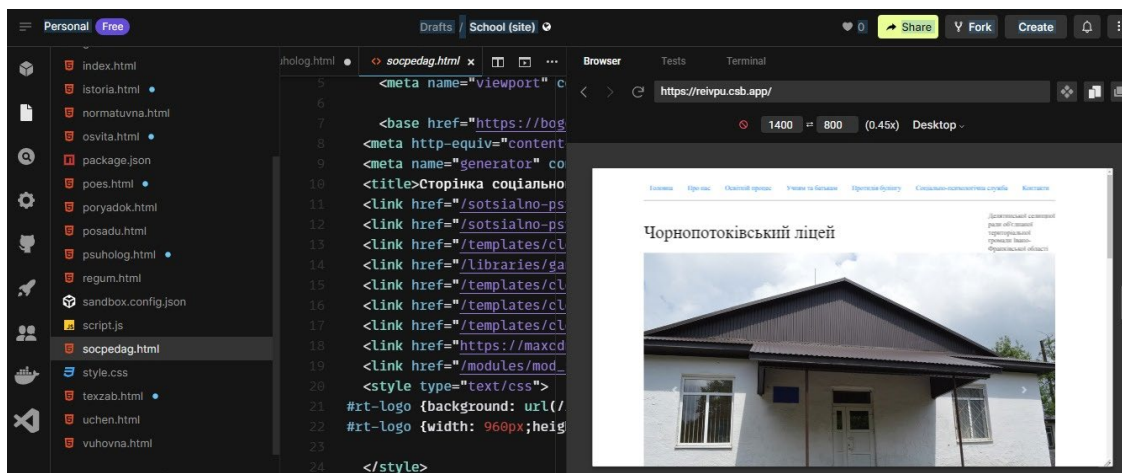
Personal Free

Drafts / School (site)

0 Share Fork Create

index.html
istoria.html
normatuvna.html
osvita.html
package.json
poes.html
poryadok.html
posadu.html
psuholog.html
regum.html
sandbox.config.json
script.js
socpedag.html
style.css
texzab.html
uchen.html
vuhovna.html

uholog.html socpedag.html

5 <meta name="viewport" c
6
7 <base href="https://bog
8 <meta http-equiv="content
9 <meta name="generator" co
10 <title>Сторінка соціально
11 <link href="/sotsialno-ps
12 <link href="/sotsialno-ps
13 <link href="/templates/cl
14 <link href="/libraries/ga
15 <link href="/templates/cl
16 <link href="/templates/cl
17 <link href="/templates/cl
18 <link href="https://maxcd
19 <link href="/modules/mod_
20 <style type="text/css">
21 #rt-logo {background: url(/
22 #rt-logo {width: 960px;heig
23
24 </style>

Browser Tests Terminal

https://reivpu.csb.app/

1400 ⇄ 800 (0.45x) Desktop

Головна Про нас Освітній процес Учням та батькам Протидія булінгу Соціально-психологічна служба Контакти

Чорнопотоківський ліцей

Делятинської селищної ради об'єднаної територіальної громади Івано-Франківської області